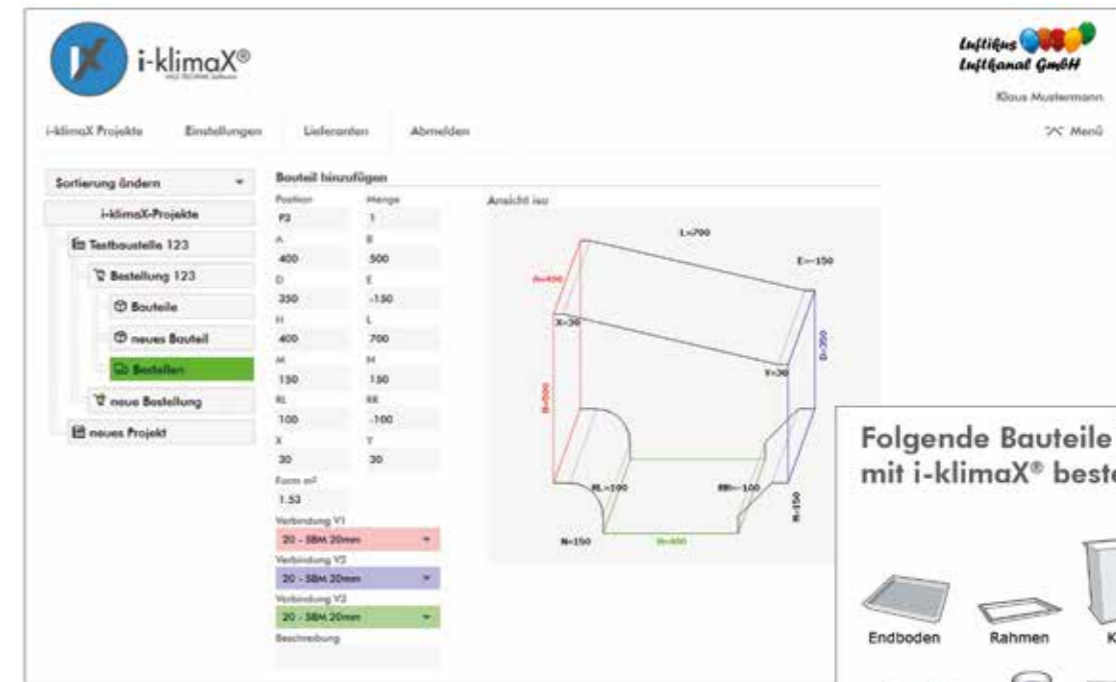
i-klimaX®

Luftikus Luftkanal GmbH

Klaus Mustermann

i-klimaX Projekte Einstellungen Lieferanten Abmelden

Menü

Sortierung ändern

i-klimaX-Projekte

Testbaustelle 123

Bestellung 123

Bauteile

neues Bauteil

Bestellen

neue Bestellung

neues Projekt

Bauteil hinzufügen

| Position | Menge |
|---|---|
| P2 | 1 |
| A | B |
| 400 | 500 |
| D | E |
| 350 | -150 |
| H | L |
| 400 | 700 |
| M | N |
| 150 | 150 |
| RL | RR |
| 100 | -100 |
| X | Y |
| 30 | 30 |

Form m²

1.53

Verbindung V1

20 - SBM 20mm

Verbindung V2

20 - SBM 20mm

Verbindung V3

20 - SBM 20mm

Beschreibung

Ansicht iso

L=700

E=-150

A=400

X=30

D=350

Y=30

B=500

RL=100

RR=-100

H=150

N=150

M=400

Folgende Bauteile mit i-klimaX® beste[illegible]

Endboden Rahmen K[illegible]